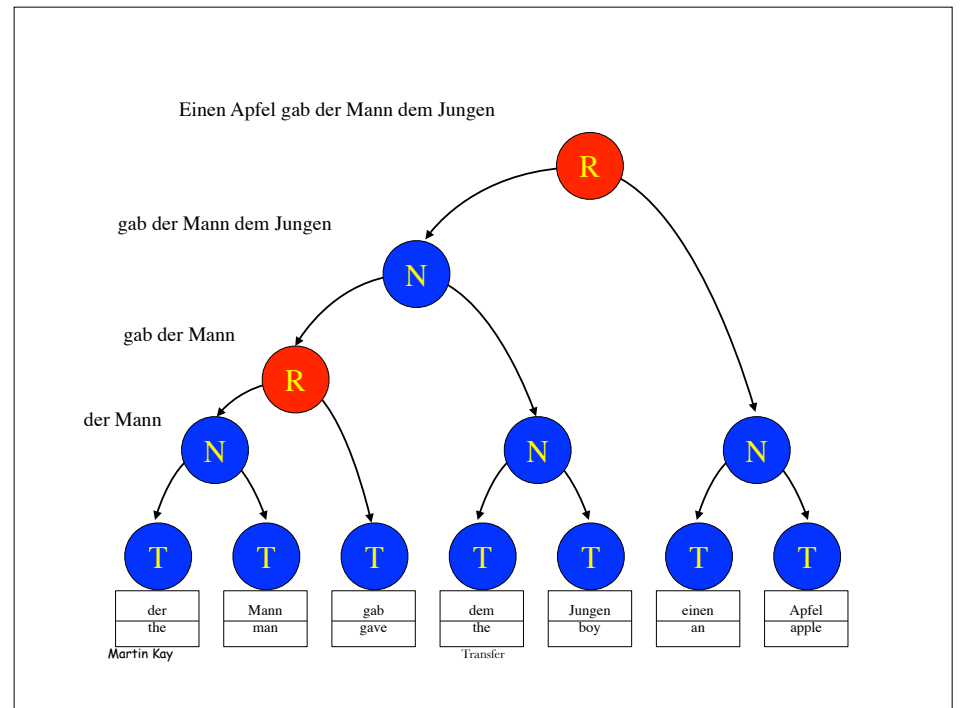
Einen Apfel gab der Mann dem Jungen

R

gab der Mann dem Jungen

N

gab der Mann

R

der Mann

N

N

N

T

T

T

T

T

T

T

| der |
|---|
| the |

| Mann |
|---|
| man |

| gab |
|---|
| gave |

| dem |
|---|
| the |

| Jungen |
|---|
| boy |

| einen |
|---|
| an |

| Apfel |
|---|
| apple |

Martin Kay

Transfer